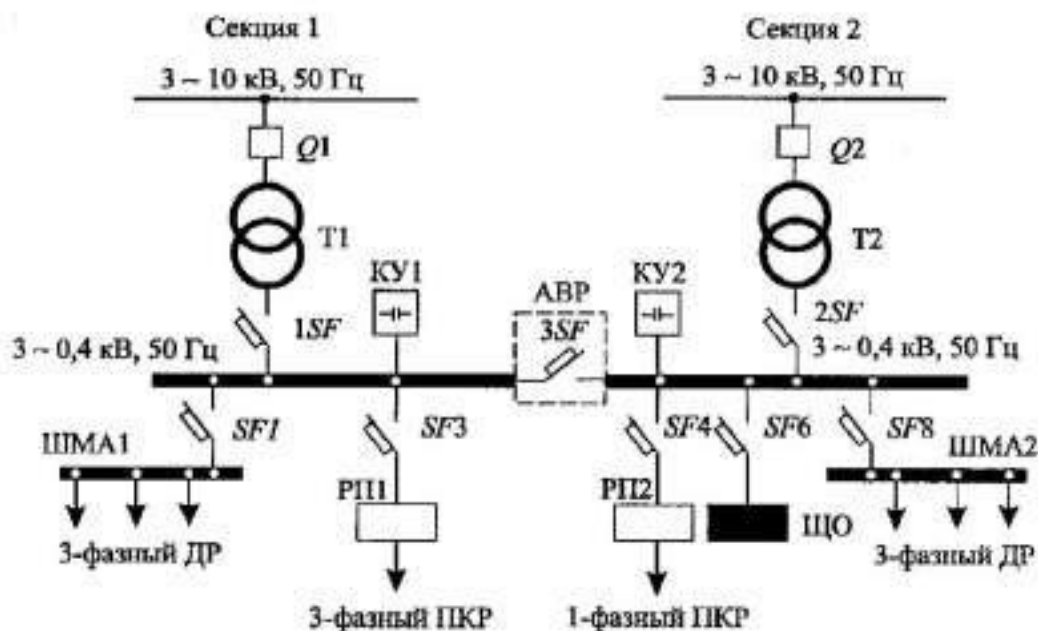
Секция 1

3 ~ 10 кВ, 50 Гц

Q1

T1

КУ1

1SF

3 ~ 0,4 кВ, 50 Гц

SF1

SF3

ШМА1

РП1

3-фазный ДР

3-фазный ПКР

АВР

3SF

Секция 2

3 ~ 10 кВ, 50 Гц

Q2

T2

КУ2

2SF

3 ~ 0,4 кВ, 50 Гц

SF4

SF6

SF8

ШМА2

РП2

ЩО

3-фазный ДР

1-фазный ПКР